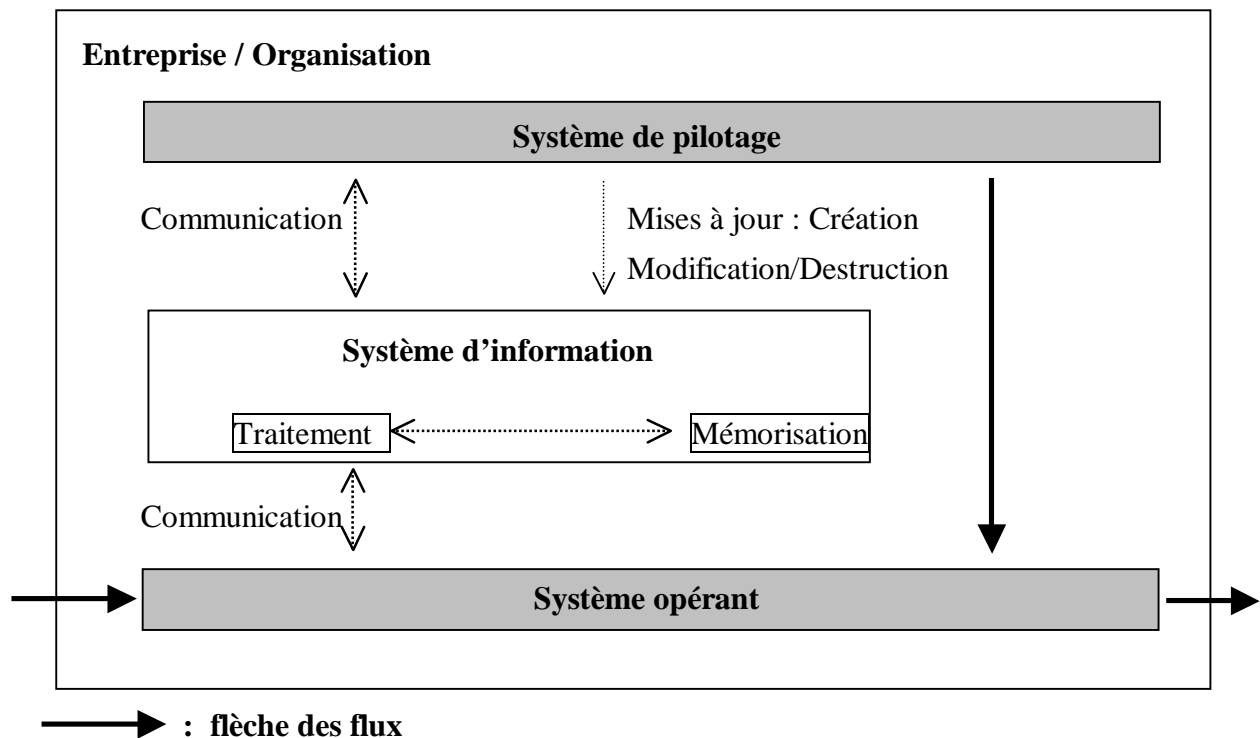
Entreprise / Organisation

Système de pilotage

Communication

Mises à jour : Création
Modification/Destruction

Système d'information

Traitement

Mémorisation

Communication

Système opérant

: flèche des flux